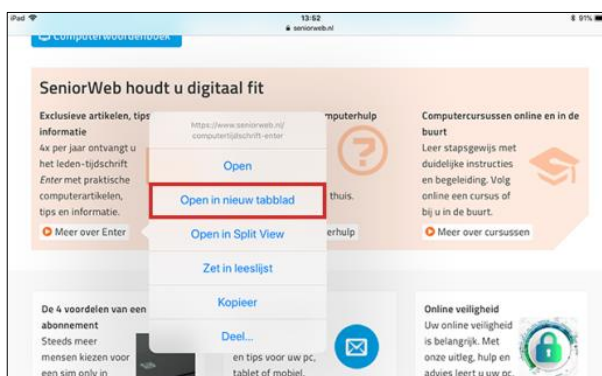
iPad
13:52
seniorweb.nl
91%

Computerwoordenboek

SeniorWeb houdt u digitaal fit

Exclusieve artikelen, tips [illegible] informatie
4x per jaar ontvangt u het leden-tijdschrift Enter met praktische computerartikelen, tips en informatie.
Meer over Enter

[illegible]mputerhulp
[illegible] thuis.
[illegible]erhulp

Computercursussen online en in de buurt
Leer stapsgewijs met duidelijke instructies en begeleiding. Volg online een cursus of bij u in de buurt.
Meer over cursussen

https://www.seniorweb.nl/computertijdschrift-enter
Open
Open in nieuw tabblad
Open in Split View
Zet in leeslijst
Kopieer
Deel...

De 4 voordelen van een abonnement
Steeds meer mensen kiezen voor een sim only in

en tips voor uw pc, tablet of mobiel.

Online veiligheid
Uw online veiligheid is belangrijk. Met onze uitleg, hulp en advies leert u uw pc